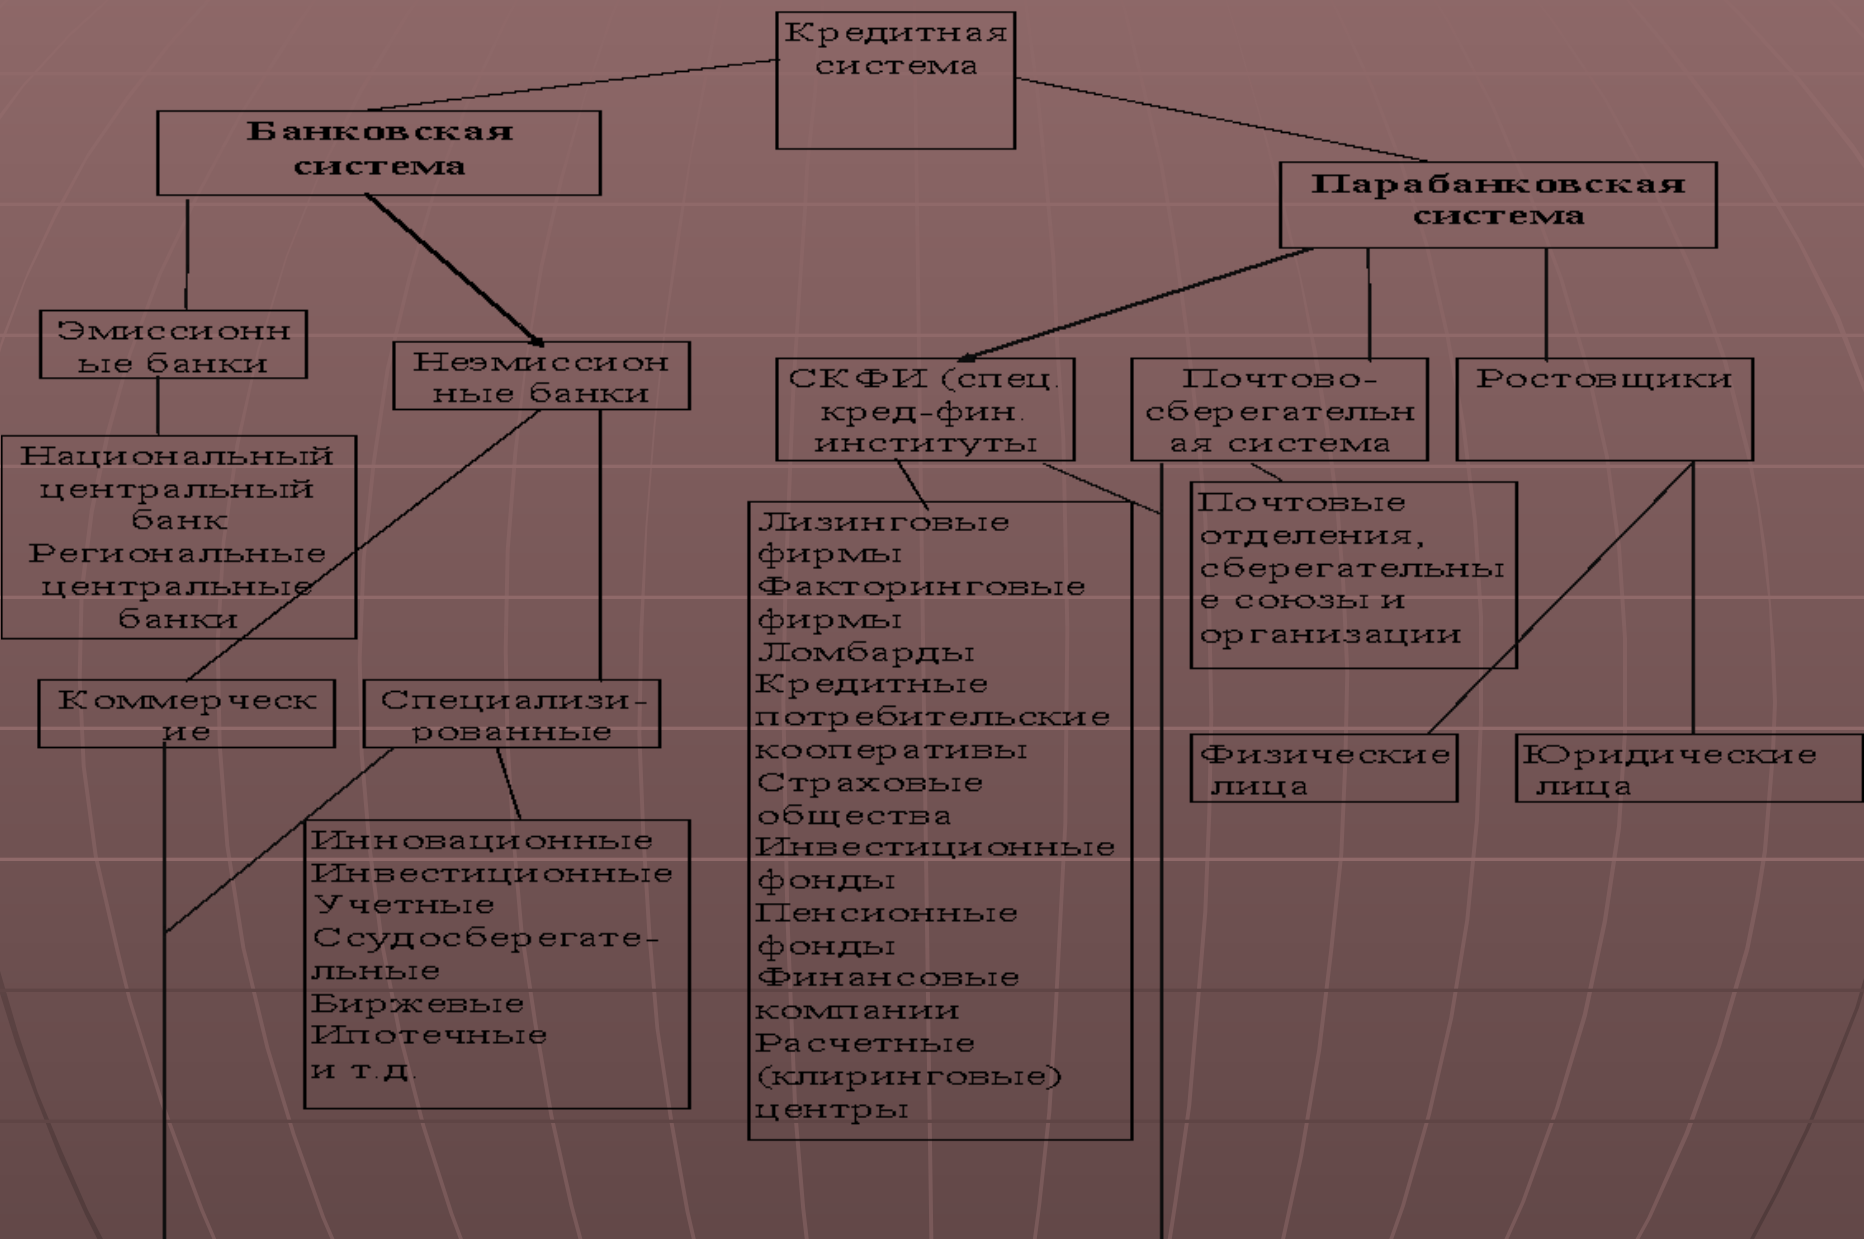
Кредитная система

Банковская система

Парабанковская система

Эмиссионные банки

Неэмиссионные банки

СКФИ (спец. кред-фин. институты

Почтово-сберегательная система

Ростовщики

Национальный центральный банк Региональные центральные банки

Почтовые отделения, сберегательные союзы и организации

Лизинговые фирмы Факторинговые фирмы Ломбарды Кредитные потребительские кооперативы Страховые общества Инвестиционные фонды Пенсионные фонды Финансовые компании Расчетные (клиринговые) центры

Коммерческие

Специализированные

Физические лица

Юридические лица

Инновационные Инвестиционные Учетные Ссудосберегательные Биржевые Ипотечные и т.д.